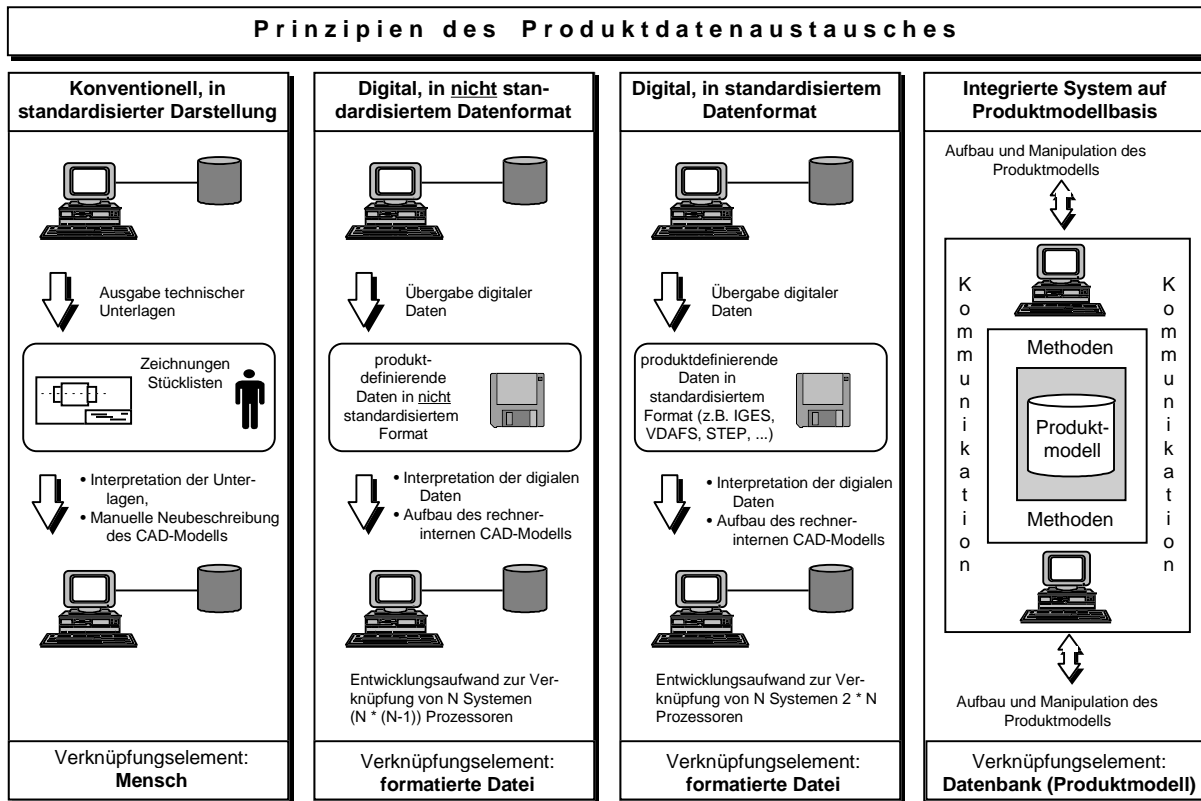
Prinzipien des Produktdatenaustausches

Konventionell, in standardisierter Darstellung

Ausgabe technischer Unterlagen

Zeichnungen Stücklisten

• Interpretation der Unterlagen,
• Manuelle Neubeschreibung des CAD-Modells

Verknüpfungselement:
Mensch

Digital, in nicht standardisiertem Datenformat

Übergabe digitaler Daten

produktdefinierende Daten in nicht standardisiertem Format

• Interpretation der digialen Daten
• Aufbau des rechnerinternen CAD-Modells

Entwicklungsaufwand zur Verknüpfung von N Systemen (N * (N-1)) Prozessoren

Verknüpfungselement:
formatierte Datei

Digital, in standardisiertem Datenformat

Übergabe digitaler Daten

produktdefinierende Daten in standardisiertem Format (z.B. IGES, VDAFS, STEP, ...)

• Interpretation der digialen Daten
• Aufbau des rechnerinternen CAD-Modells

Entwicklungsaufwand zur Verknüpfung von N Systemen 2 * N Prozessoren

Verknüpfungselement:
formatierte Datei

Integrierte System auf Produktmodellbasis

Aufbau und Manipulation des Produktmodells

Kommunikation

Methoden

Produktmodell

Methoden

Kommunikation

Aufbau und Manipulation des Produktmodells

Verknüpfungselement:
Datenbank (Produktmodell)